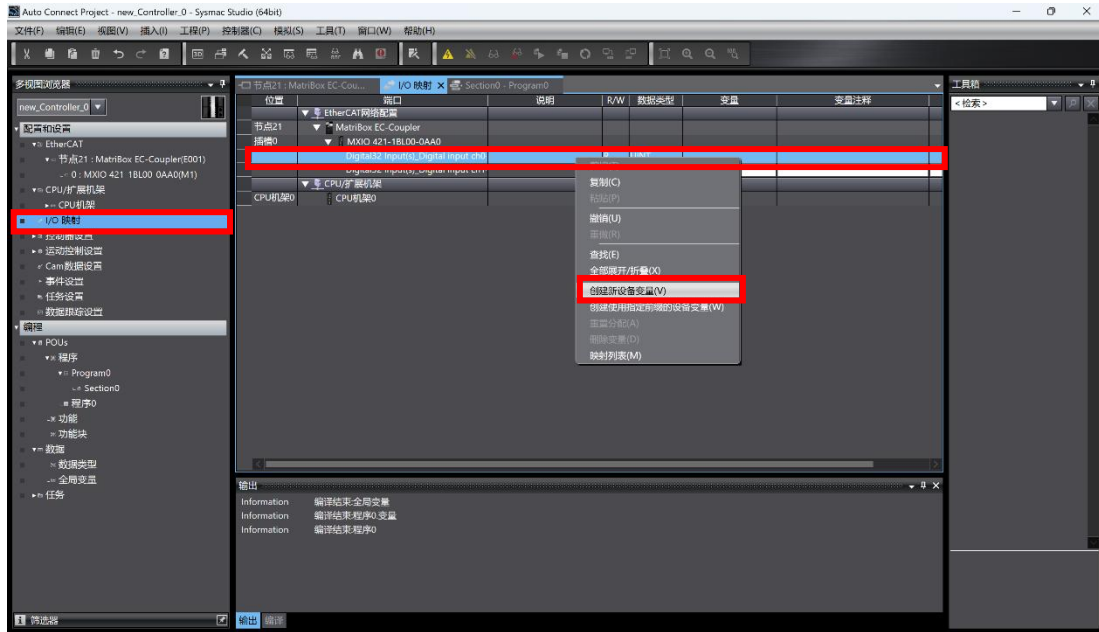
Auto Connect Project - new_Controller_0 - Sysmac Studio (64bit)

文件(F) 编辑(E) 视图(V) 插入(I) 工程(P) 控制器(C) 模拟(S) 工具(T) 窗口(W) 帮助(H)

多视图浏览器

new_Controller_0

配置和设置
EtherCAT
节点21 : MatriBox EC-Coupler(E001)
0 : MXIO 421 1BL00 0AA0(M1)
CPU/扩展机架
CPU机架
I/O 映射
控制器设置
运动控制设置
Cam数据设置
事件设置
任务设置
数据跟踪设置
编程
POUs
程序
Program0
Section0
程序0
功能
功能块
数据
数据类型
全局变量
任务

筛选器

节点21 : MatriBox EC-Cou... | I/O 映射 | Section0 - Program0

| 位置 | 端口 | 说明 | R/W | 数据类型 | 变量 | 变量注释 |
|---|---|---|---|---|---|---|
| | EtherCAT网络配置 | | | | | |
| 节点21 | MatriBox EC-Coupler | | | | | |
| 插槽0 | MXIO 421-1BL00-0AA0 | | | | | |
| | Digital32 Input(s)_Digital Input ch0 | | R | UINT | | |
| | Digital32 Input(s)_Digital Input ch1 | | | | | |
| | CPU/扩展机架 | | | | | |
| CPU机架0 | CPU机架0 | | | | | |

复制(C)
粘贴(P)
删除(U)
重做(R)
查找(E)
全部展开/折叠(X)
创建新设备变量(V)
创建使用指定前缀的设备变量(W)
重置分配(A)
删除变量(D)
映射列表(M)

输出
Information 编译结束:全局变量
Information 编译结束:程序0.变量
Information 编译结束:程序0

输出 编译

工具箱
<检索>